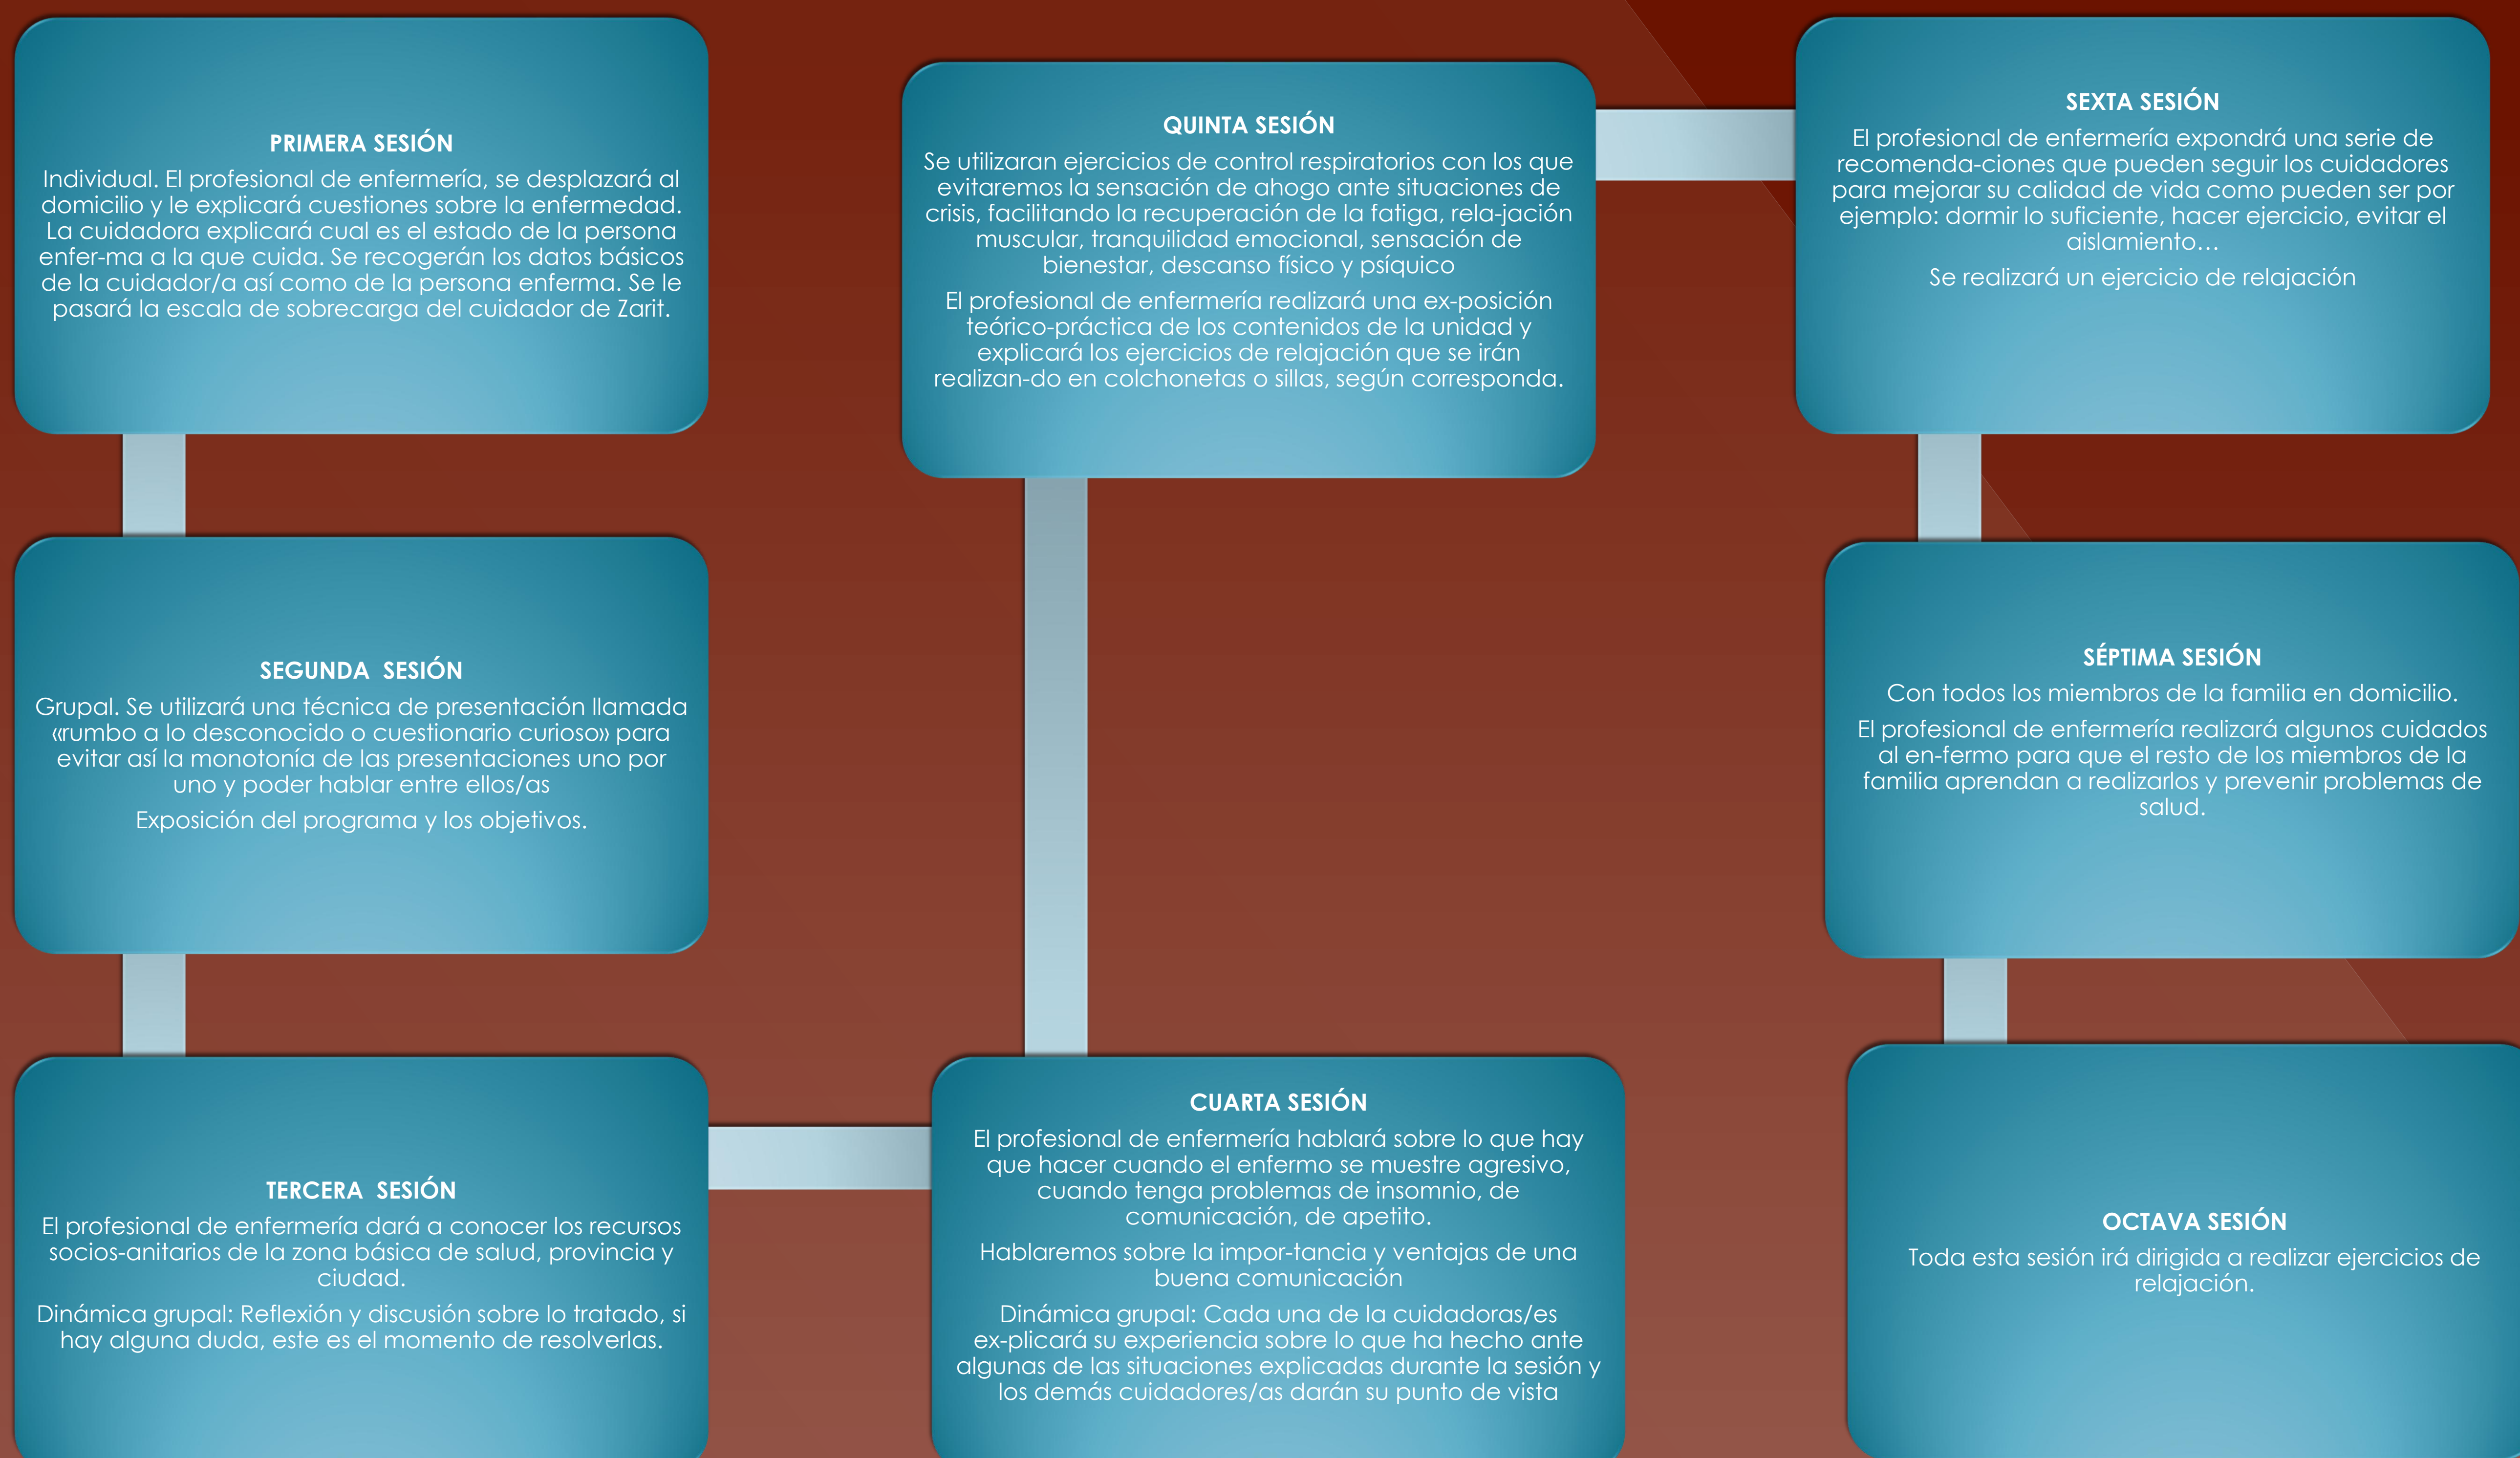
PRIMERA SESIÓN

Individual. El profesional de enfermería, se desplazará al domicilio y le explicará cuestiones sobre la enfermedad. La cuidadora explicará cual es el estado de la persona enfer-ma a la que cuida. Se recogerán los datos básicos de la cuidador/a así como de la persona enferma. Se le pasará la escala de sobrecarga del cuidador de Zarit.

SEGUNDA SESIÓN

Grupal. Se utilizará una técnica de presentación llamada «rumbo a lo desconocido o cuestionario curioso» para evitar así la monotonía de las presentaciones uno por uno y poder hablar entre ellos/as

Exposición del programa y los objetivos.

TERCERA SESIÓN

El profesional de enfermería dará a conocer los recursos socios-anitarios de la zona básica de salud, provincia y ciudad.

Dinámica grupal: Reflexión y discusión sobre lo tratado, si hay alguna duda, este es el momento de resolverlas.

CUARTA SESIÓN

El profesional de enfermería hablará sobre lo que hay que hacer cuando el enfermo se muestre agresivo, cuando tenga problemas de insomnio, de comunicación, de apetito.

Hablaremos sobre la impor-tancia y ventajas de una buena comunicación

Dinámica grupal: Cada una de la cuidadoras/es ex-plicará su experiencia sobre lo que ha hecho ante algunas de las situaciones explicadas durante la sesión y los demás cuidadores/as darán su punto de vista

QUINTA SESIÓN

Se utilizaran ejercicios de control respiratorios con los que evitaremos la sensación de ahogo ante situaciones de crisis, facilitando la recuperación de la fatiga, rela-jación muscular, tranquilidad emocional, sensación de bienestar, descanso físico y psíquico

El profesional de enfermería realizará una ex-posición teórico-práctica de los contenidos de la unidad y explicará los ejercicios de relajación que se irán realizan-do en colchonetas o sillas, según corresponda.

SEXTA SESIÓN

El profesional de enfermería expondrá una serie de recomenda-ciones que pueden seguir los cuidadores para mejorar su calidad de vida como pueden ser por ejemplo: dormir lo suficiente, hacer ejercicio, evitar el aislamiento…

Se realizará un ejercicio de relajación

SÉPTIMA SESIÓN

Con todos los miembros de la familia en domicilio.

El profesional de enfermería realizará algunos cuidados al en-fermo para que el resto de los miembros de la familia aprendan a realizarlos y prevenir problemas de salud.

OCTAVA SESIÓN

Toda esta sesión irá dirigida a realizar ejercicios de relajación.